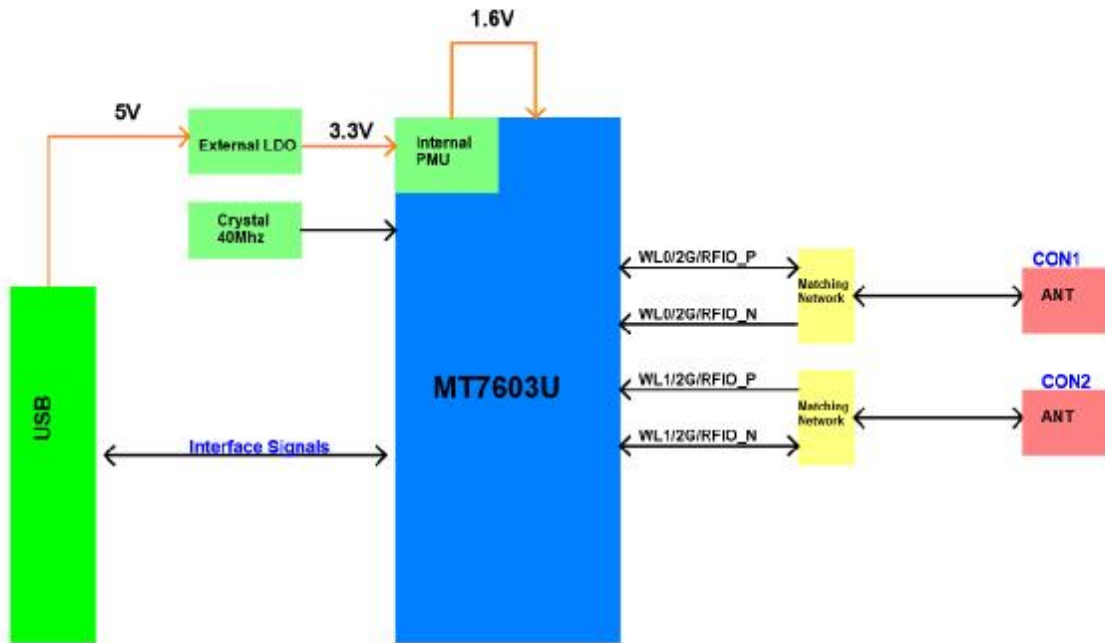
1.6V

5V

External LDO

3.3V

Internal PMU

Crystal 40Mhz

WL0/2G/RFIO_P

Matching Network

CON1

ANT

WL0/2G/RFIO_N

MT7603U

WL1/2G/RFIO_P

Matching Network

CON2

ANT

WL1/2G/RFIO_N

USB

Interface Signals